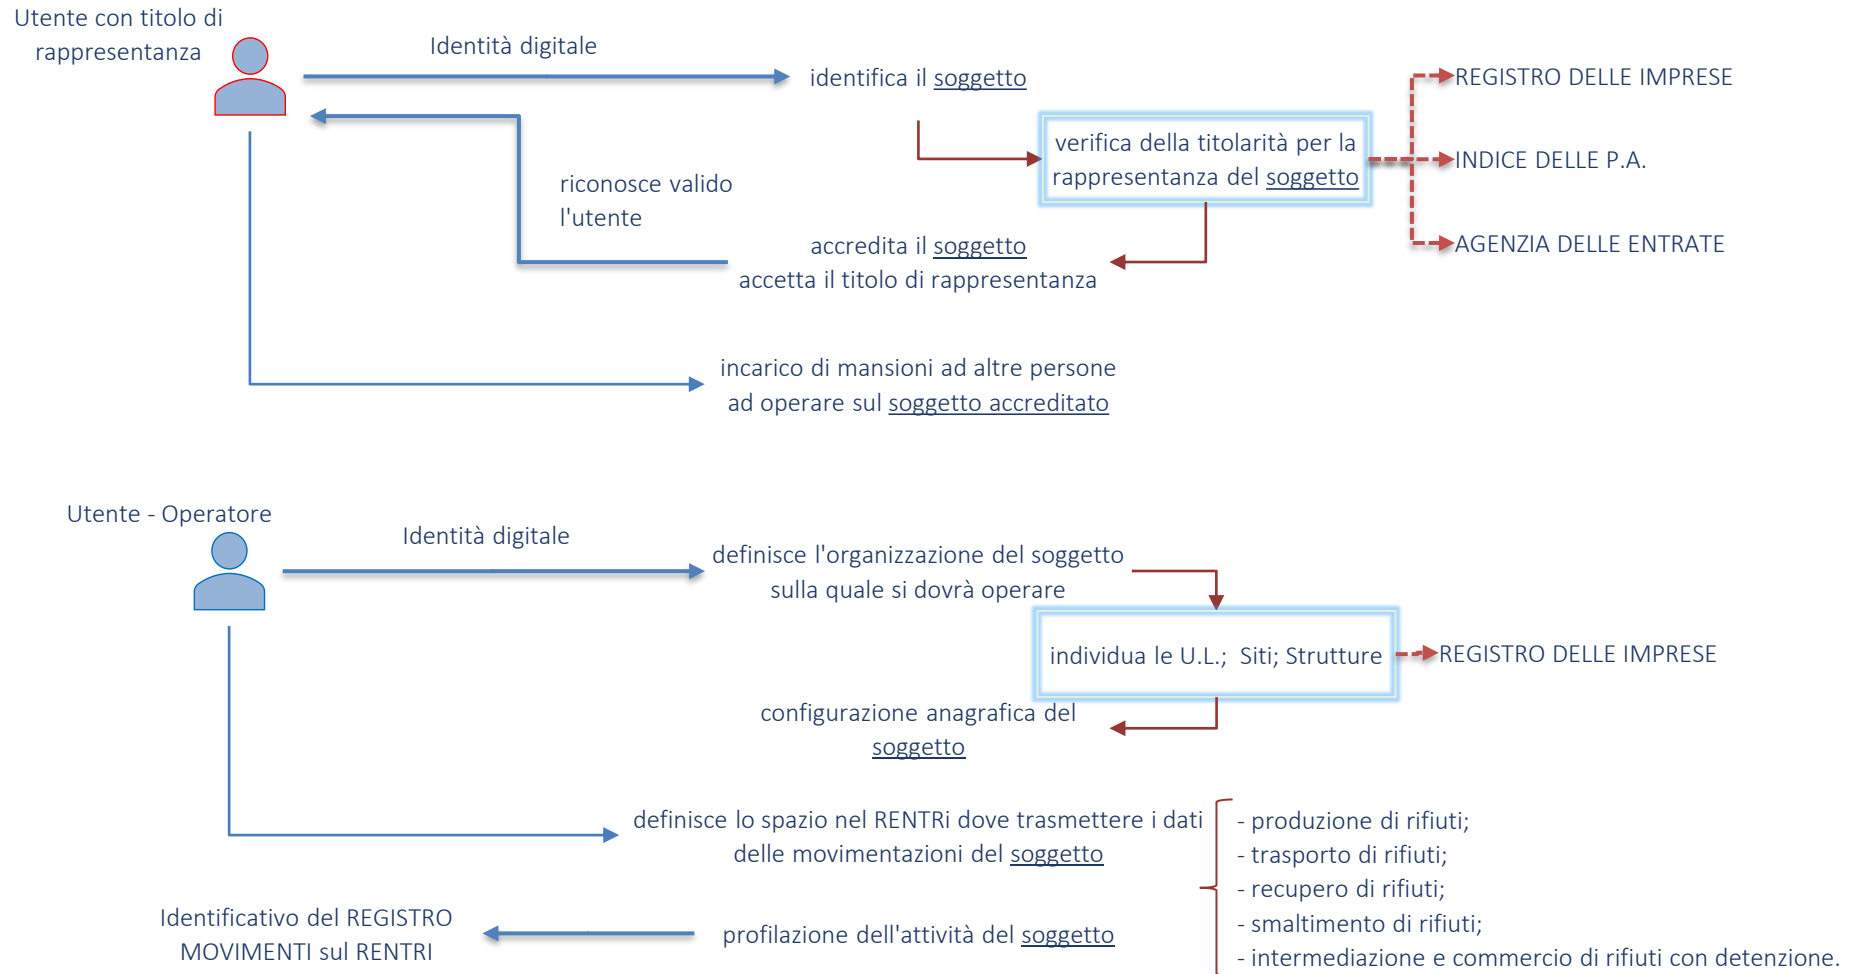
Utente con titolo di rappresentanza

Identità digitale

identifica il soggetto

REGISTRO DELLE IMPRESE

verifica della titolarità per la rappresentanza del soggetto

INDICE DELLE P.A.

AGENZIA DELLE ENTRATE

riconosce valido l'utente

accredita il soggetto
accetta il titolo di rappresentanza

incarico di mansioni ad altre persone ad operare sul soggetto accreditato

Utente - Operatore

Identità digitale

definisce l'organizzazione del soggetto sulla quale si dovrà operare

individua le U.L.; Siti; Strutture

REGISTRO DELLE IMPRESE

configurazione anagrafica del soggetto

definisce lo spazio nel RENTRi dove trasmettere i dati delle movimentazioni del soggetto

- produzione di rifiuti;
- trasporto di rifiuti;
- recupero di rifiuti;
- smaltimento di rifiuti;
- intermediazione e commercio di rifiuti con detenzione.

Identificativo del REGISTRO MOVIMENTI sul RENTRI

profilazione dell'attività del soggetto